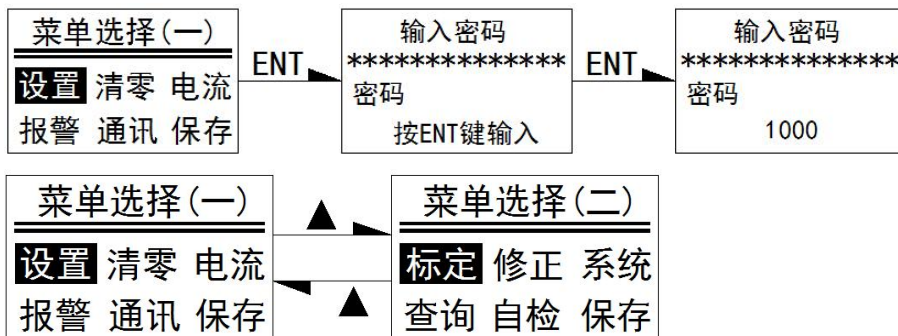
菜单选择(一)
设置 清零 电流
报警 通讯 保存

ENT

输入密码
**************
密码
按ENT键输入

ENT

输入密码
**************
密码
1000

菜单选择(一)
设置 清零 电流
报警 通讯 保存

▲

▲

菜单选择(二)
标定 修正 系统
查询 自检 保存